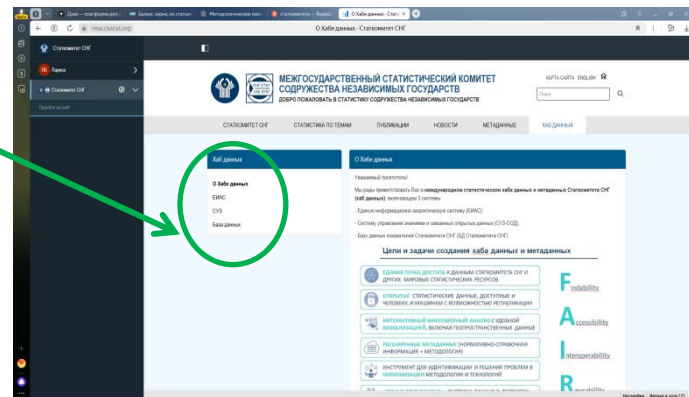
Дзен — платформа для... | Баланс зерна по стати... | Методологические ком... | статкомитет — Яндекс | О Хабе данных - Стат...

new.cisstat.org | О Хабе данных - Статкомитет СНГ

Статкомитет СНГ

Лариса

Статкомитет СНГ

Перейти на сайт

МЕЖГОСУДАРСТВЕННЫЙ СТАТИСТИЧЕСКИЙ КОМИТЕТ СОДРУЖЕСТВА НЕЗАВИСИМЫХ ГОСУДАРСТВ
ДОБРО ПОЖАЛОВАТЬ В СТАТИСТИКУ СОДРУЖЕСТВА НЕЗАВИСИМЫХ ГОСУДАРСТВ

КАРТА САЙТА ENGLISH

Поиск

СТАТКОМИТЕТ СНГ | СТАТИСТИКА ПО ТЕМАМ | ПУБЛИКАЦИИ | НОВОСТИ | МЕТАДАННЫЕ | ХАБ ДАННЫХ

Хаб данных

О Хабе данных
ЕИАС
СУЗ
База данных

О Хабе данных

Уважаемый посетитель!

Мы рады приветствовать Вас в международном статистическом хабе данных и метаданных Статкомитета СНГ (хаб данных), включающем 3 системы:

- Единую информационно-аналитическую систему (ЕИАС);
- Систему управления знаниями и связанных открытых данных (СУЗ-СОД);
- Базу данных показателей Статкомитета СНГ (БД Статкомитета СНГ).

Цели и задачи создания хаба данных и метаданных

ЕДИНАЯ ТОЧКА ДОСТУПА К ДАННЫМ СТАТКОМИТЕТА СНГ И ДРУГИХ МИРОВЫХ СТАТИСТИЧЕСКИХ РЕСУРСОВ

ОТКРЫТЫЕ СТАТИСТИЧЕСКИЕ ДАННЫЕ, ДОСТУПНЫЕ И ЧЕЛОВЕКУ, И МАШИНАМ С ВОЗМОЖНОСТЬЮ РЕПЛИКАЦИИ

ИНТЕРАКТИВНЫЙ МНОГОМЕРНЫЙ АНАЛИЗ С УДОБНОЙ ВИЗУАЛИЗАЦИЕЙ, ВКЛЮЧАЯ ГЕОПРОСТРАНСТВЕННЫЕ ДАННЫЕ

РАСШИРЕННЫЕ МЕТАДАННЫЕ (НОРМАТИВНО-СПРАВОЧНАЯ ИНФОРМАЦИЯ + МЕТОДОЛОГИЯ)

ИНСТРУМЕНТ ДЛЯ ИДЕНТИФИКАЦИИ И РЕШЕНИЯ ПРОБЛЕМ В УНИФИКАЦИИ МЕТОДОЛОГИИ И ТЕХНОЛОГИЙ

Findability
Accessibility
Interoperability
R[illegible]usability

Настройки | Версия в сети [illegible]